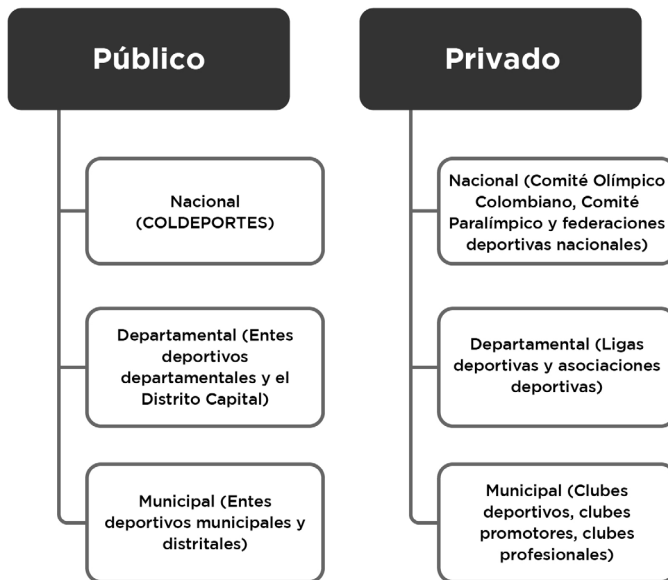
Público

Nacional (COLDEPORTES)

Departamental (Entes deportivos departamentales y el Distrito Capital)

Municipal (Entes deportivos municipales y distritales)

Privado

Nacional (Comité Olímpico Colombiano, Comité Paralímpico y federaciones deportivas nacionales)

Departamental (Ligas deportivas y asociaciones deportivas)

Municipal (Clubes deportivos, clubes promotores, clubes profesionales)